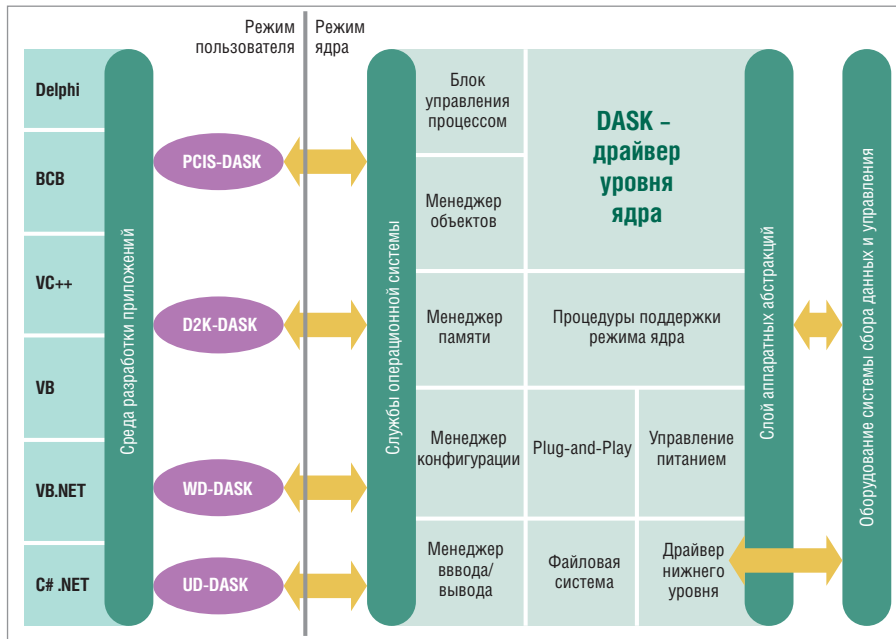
Режим пользователя

Режим ядра

Delphi

BCB

VC++

VB

VB.NET

C# .NET

Среда разработки приложений

PCIS-DASK

D2K-DASK

WD-DASK

UD-DASK

Службы операционной системы

Блок управления процессом

Менеджер объектов

Менеджер памяти

Менеджер конфигурации

Менеджер вввода/вывода

DASK – драйвер уровня ядра

Процедуры поддержки режима ядра

Plug-and-Play

Управление питанием

Файловая система

Драйвер нижнего уровня

Слой аппаратных абстракций

Оборудование системы сбора данных и управления